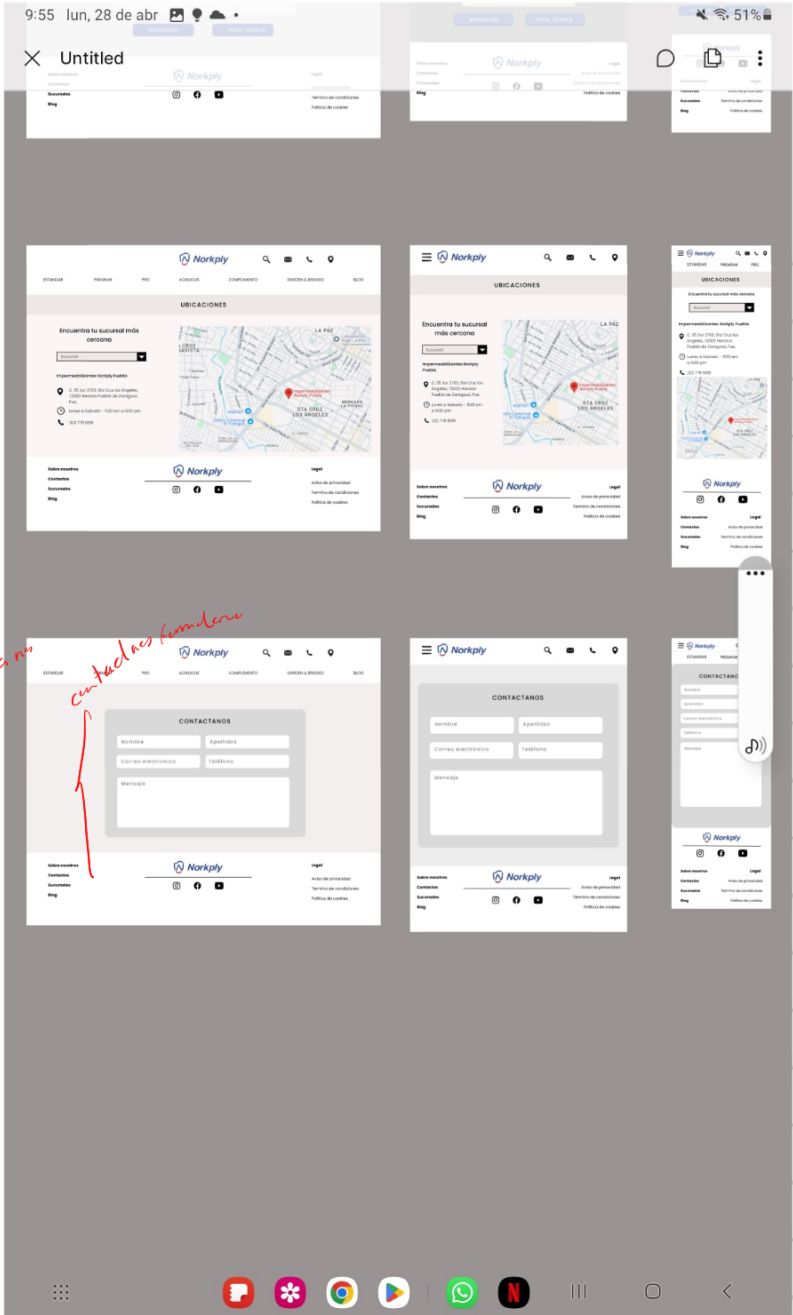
9:55 lun, 28 de abr • 51%

Untitled

APLICACION FICHA TECNICA

Norkply
Sucursales
Blog
Legal
Terminos de condiciones
Politica de cookies

Norkply
ESTANDAR PREMIUM PRO ACRILICOS COMPLEMENTO GARDEN & BRIDGES BLOG
UBICACIONES
Encuentra tu sucursal más cercana
Sucursal
Impermeabilizantes Norkply Puebla
C. 35 Sur 2702, Sta Cruz los Ángeles, 72000 Heroica Puebla de Zaragoza, Pue.
Lunes a Sabado - 9:00 am a 6:00 pm
222 778 6991
LA PAZ
STA CRUZ LOS ANGELES
Sobre nosotros
Contactos
Sucursales
Blog
Norkply
Legal
Aviso de privacidad
Terminos de condiciones
Politica de cookies

Norkply
UBICACIONES
Encuentra tu sucursal más cercana
Sucursal
Impermeabilizantes Norkply Puebla
LA PAZ
STA CRUZ LOS ANGELES
Sobre nosotros
Contactos
Sucursales
Blog
Norkply
Legal
Aviso de privacidad
Terminos de condiciones
Politica de cookies

Norkply
ESTANDAR PREMIUM PRO
UBICACIONES
Encuentra tu sucursal más cercana
Sucursal
Impermeabilizantes Norkply Puebla
Norkply
Sobre nosotros
Contactos
Sucursales
Blog
Legal
Aviso de privacidad
Terminos de condiciones
Politica de cookies

contactanos formulario

Norkply
ESTANDAR PRO ACRILICOS COMPLEMENTO GARDEN & BRIDGES BLOG
CONTACTANOS
Nombre
Apellidos
Correo electronico
Telefono
Mensaje
Sobre nosotros
Contactos
Sucursales
Blog
Norkply
Legal
Aviso de privacidad
Terminos de condiciones
Politica de cookies

Norkply
CONTACTANOS
Nombre
Apellidos
Correo electronico
Telefono
Mensaje
Sobre nosotros
Contactos
Sucursales
Blog
Norkply
Legal
Aviso de privacidad
Terminos de condiciones
Politica de cookies

Norkply
ESTANDAR
CONTACTANOS
Nombre
Apellidos
Correo electronico
Telefono
Mensaje
Norkply
Sobre nosotros
Contactos
Sucursales
Blog
Legal
Aviso de privacidad
Terminos de condiciones
Politica de cookies